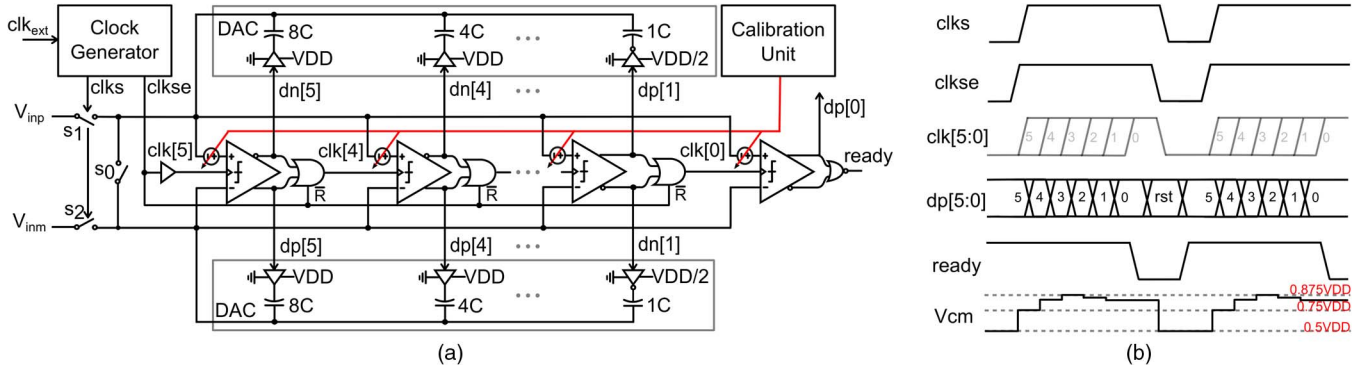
$clk_{ext}$

Clock Generator

clks

clkse

DAC 8C VDD

4C VDD

1C VDD/2

Calibration Unit

dn[5]

dn[4]

dp[1]

dp[0]

$V_{inp}$

$s_1$

$s_0$

$s_2$

$V_{inm}$

clk[5]

clk[4]

clk[0]

ready

$\overline{R}$

$\overline{R}$

$\overline{R}$

dp[5]

dp[4]

dn[1]

VDD

VDD

VDD/2

DAC 8C

4C

1C

(a)

clks

clkse

clk[5:0]

5 4 3 2 1 0

5 4 3 2 1 0

dp[5:0]

5 4 3 2 1 0 rst 5 4 3 2 1 0

ready

Vcm

0.875VDD

0.75VDD

0.5VDD

(b)